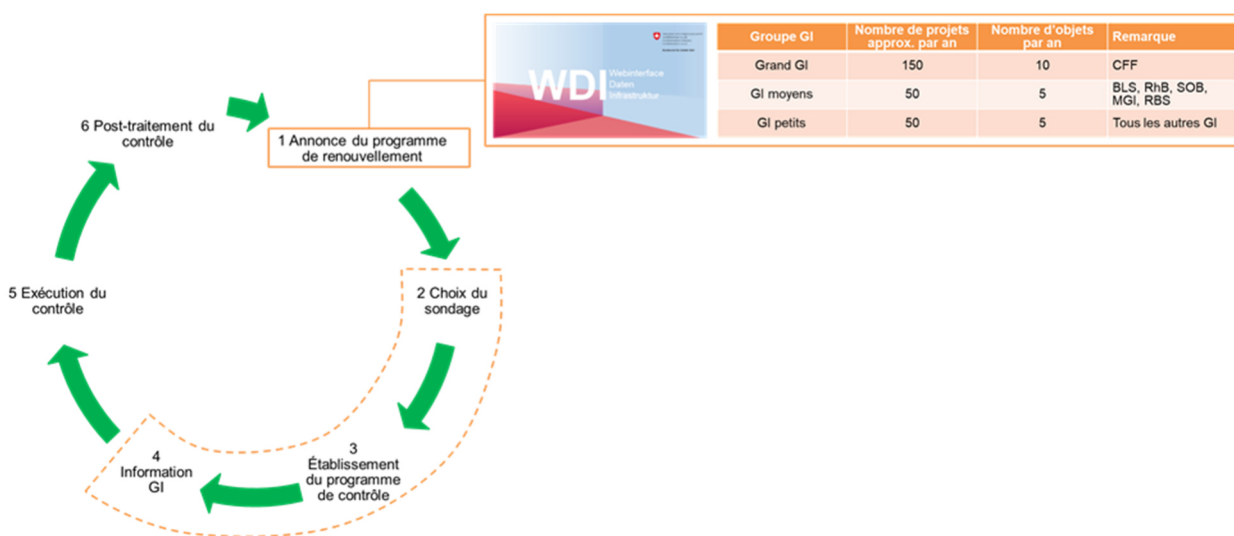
WDI Webinterface Daten Infrastruktur

| Groupe GI | Nombre de projets approx. par an | Nombre d'objets par an | Remarque |
|---|---|---|---|
| Grand GI | 150 | 10 | CFF |
| GI moyens | 50 | 5 | BLS, RhB, SOB, MGI, RBS |
| GI petits | 50 | 5 | Tous les autres GI |

6 Post-traitement du contrôle

1 Annonce du programme de renouvellement

2 Choix du sondage

3 Établissement du programme de contrôle

4 Information GI

5 Exécution du contrôle